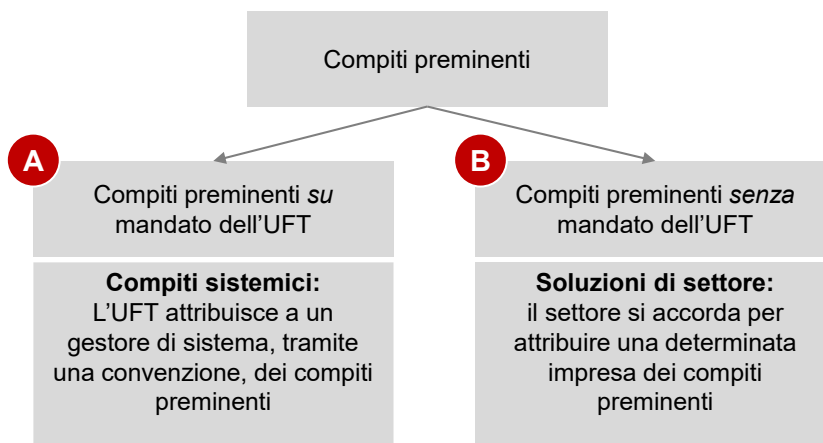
Compiti preminenti

A

Compiti preminenti *su* mandato dell'UFT

**Compiti sistemici:**
L'UFT attribuisce a un gestore di sistema, tramite una convenzione, dei compiti preminenti

B

Compiti preminenti *senza* mandato dell'UFT

**Soluzioni di settore:**
il settore si accorda per attribuire una determinata impresa dei compiti preminenti